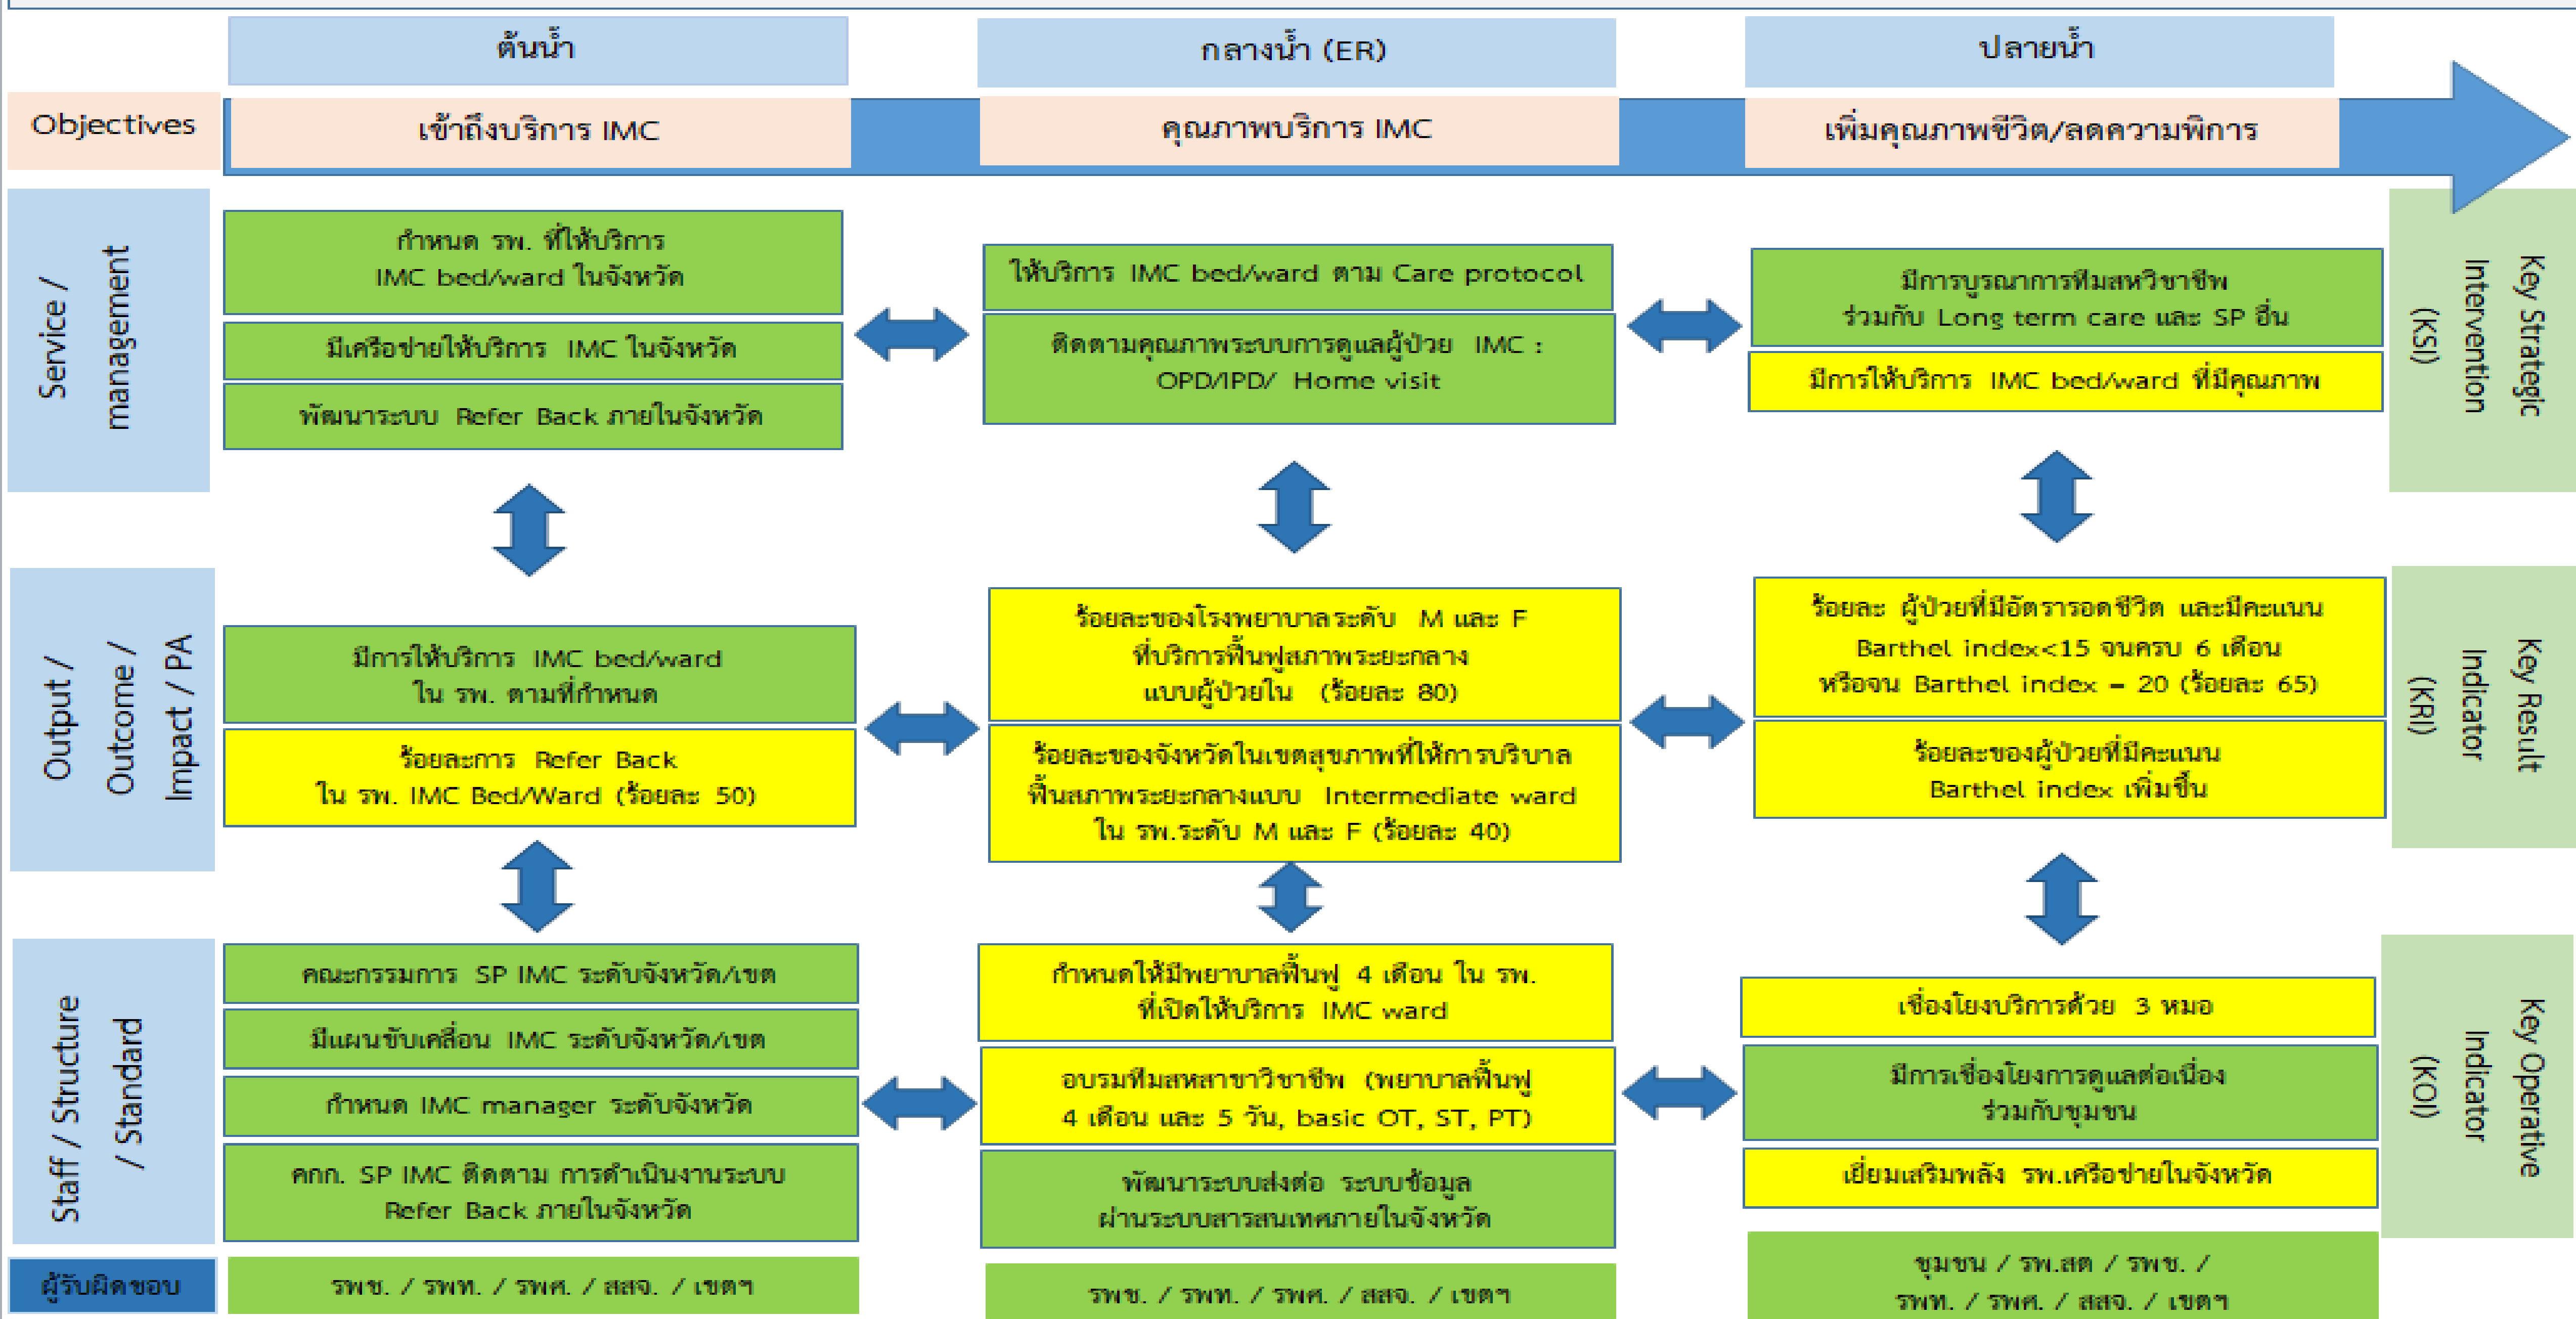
ต้นน้ำ

กลางน้ำ (ER)

ปลายน้ำ

Objectives

เข้าถึงบริการ IMC

คุณภาพบริการ IMC

เพิ่มคุณภาพชีวิต/ลดความพิการ

Service / management

กำหนด รพ. ที่ให้บริการ IMC bed/ward ในจังหวัด

มีเครือข่ายให้บริการ IMC ในจังหวัด

พัฒนาระบบ Refer Back ภายในจังหวัด

ให้บริการ IMC bed/ward ตาม Care protocol

ติดตามคุณภาพระบบการดูแลผู้ป่วย IMC : OPD/IPD/ Home visit

มีการบูรณาการทีมสหวิชาชีพ ร่วมกับ Long term care และ SP อื่น

มีการให้บริการ IMC bed/ward ที่มีคุณภาพ

Key Strategic Intervention (KSI)

Output / Outcome / Impact / PA

มีการให้บริการ IMC bed/ward ใน รพ. ตามที่กำหนด

ร้อยละการ Refer Back ใน รพ. IMC Bed/Ward (ร้อยละ 50)

ร้อยละของโรงพยาบาลระดับ M และ F ที่บริการฟื้นฟูสภาพระยะกลาง แบบผู้ป่วยใน (ร้อยละ 80)

ร้อยละของจังหวัดในเขตสุขภาพที่ให้การบริบาลฟื้นสภาพระยะกลางแบบ Intermediate ward ใน รพ.ระดับ M และ F (ร้อยละ 40)

ร้อยละ ผู้ป่วยที่มีอัตรารอดชีวิต และมีคะแนน Barthel index<15 จนครบ 6 เดือน หรือจน Barthel index = 20 (ร้อยละ 65)

ร้อยละของผู้ป่วยที่มีคะแนน Barthel index เพิ่มขึ้น

Key Result Indicator (KRI)

Staff / Structure / Standard

คณะกรรมการ SP IMC ระดับจังหวัด/เขต

มีแผนขับเคลื่อน IMC ระดับจังหวัด/เขต

กำหนด IMC manager ระดับจังหวัด

คกก. SP IMC ติดตาม การดำเนินงานระบบ Refer Back ภายในจังหวัด

กำหนดให้มีพยาบาลฟื้นฟู 4 เดือน ใน รพ. ที่เปิดให้บริการ IMC ward

อบรมทีมสหสาขาวิชาชีพ (พยาบาลฟื้นฟู 4 เดือน และ 5 วัน, basic OT, ST, PT)

พัฒนาระบบส่งต่อ ระบบข้อมูล ผ่านระบบสารสนเทศภายในจังหวัด

เชื่องโยงบริการด้วย 3 หมอ

มีการเชื่องโยงการดูแลต่อเนื่อง ร่วมกับชุมชน

เยี่ยมเสริมพลัง รพ.เครือข่ายในจังหวัด

Key Operative Indicator (KOI)

ผู้รับผิดชอบ

รพช. / รพท. / รพศ. / สสจ. / เขตฯ

รพช. / รพท. / รพศ. / สสจ. / เขตฯ

ชุมชน / รพ.สต / รพช. / รพท. / รพศ. / สสจ. / เขตฯ